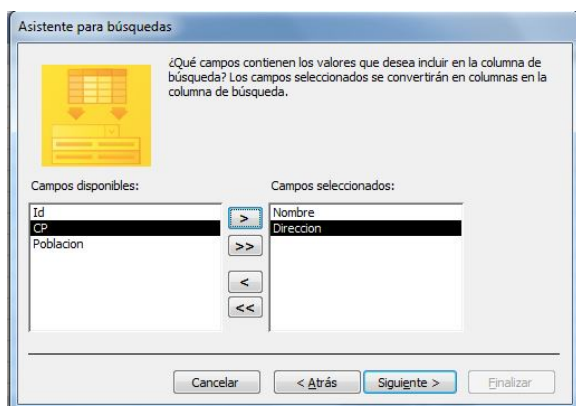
Asistente para búsquedas

¿Qué campos contienen los valores que desea incluir en la columna de búsqueda? Los campos seleccionados se convertirán en columnas en la columna de búsqueda.

Campos disponibles:

Id
CP
Poblacion

>
>>
<
<<

Campos seleccionados:

Nombre
Direccion

Cancelar
< Atrás
Siguiente >
Finalizar